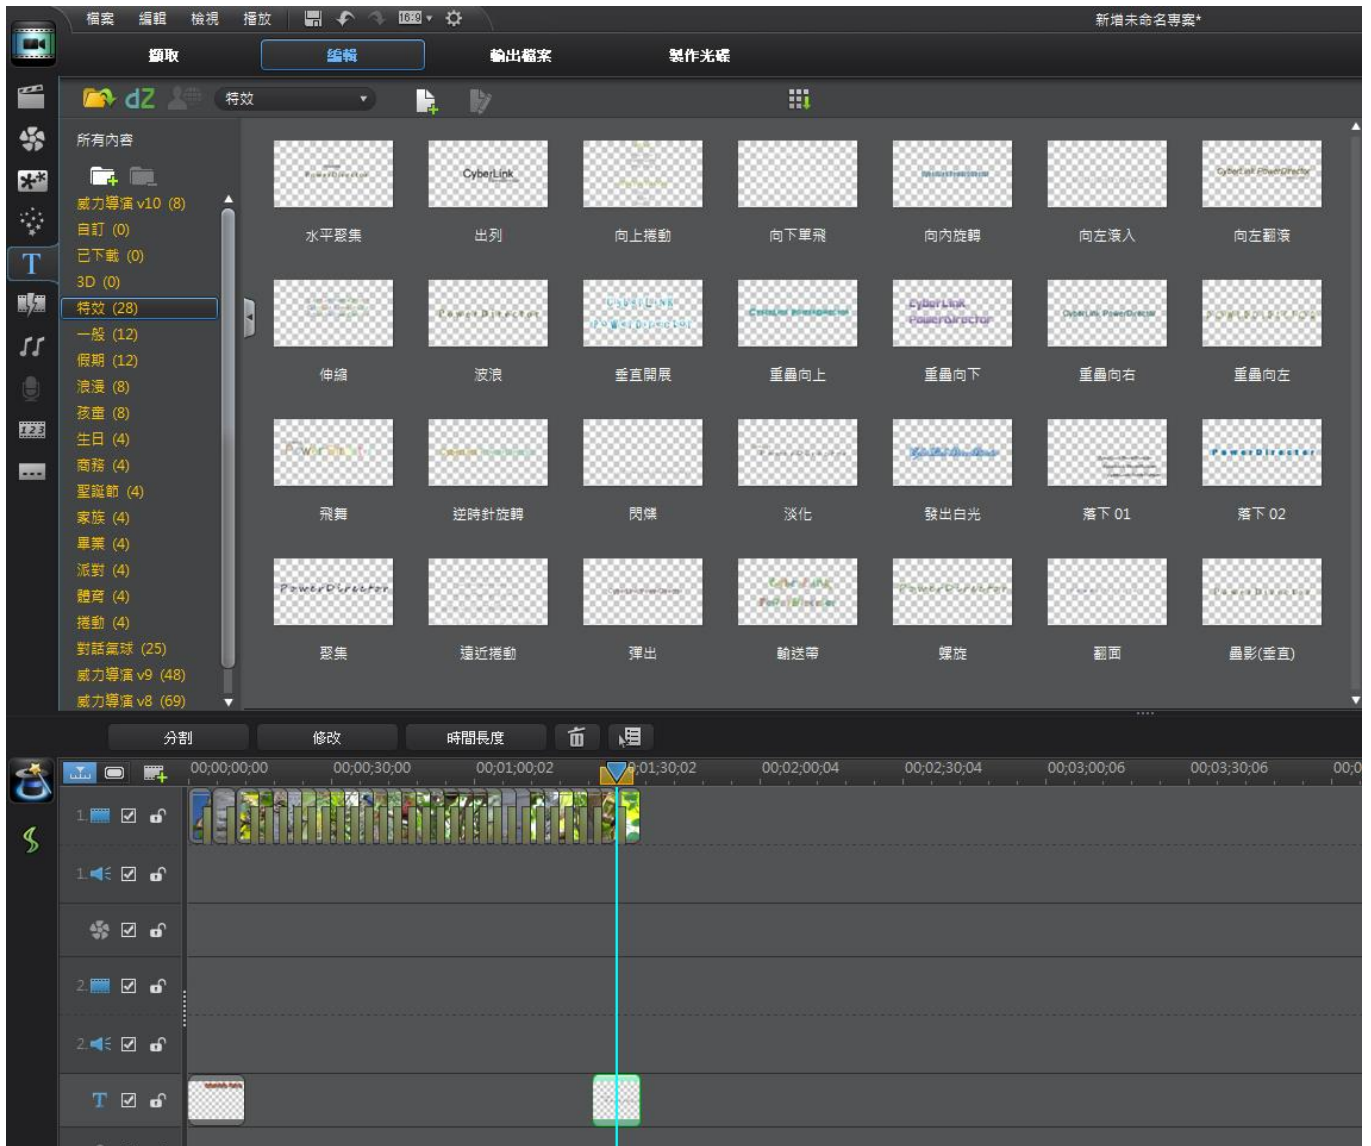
檔案 編輯 檢視 播放 16:9 新增未命名專案*

擷取 編輯 輸出檔案 製作光碟

特效

所有內容

威力導演 v10 (8)
自訂 (0)
已下載 (0)
3D (0)
特效 (28)
一般 (12)
假期 (12)
浪漫 (8)
孩童 (8)
生日 (4)
商務 (4)
聖誕節 (4)
家族 (4)
畢業 (4)
派對 (4)
體育 (4)
搖動 (4)
對話氣球 (25)
威力導演 v9 (48)
威力導演 v8 (69)

PowerDirector
水平聚集
CyberLink
出列
向上捲動
向下單飛
向內旋轉
向左滾入
CyberLink PowerDirector
向左翻滾
伸縮
PowerDirector
波浪
CyberLink
PowerDirector
垂直開展
CyberLink PowerDirector
重疊向上
CyberLink
PowerDirector
重疊向下
CyberLink PowerDirector
重疊向右
POWERDIRECTOR
重疊向左
飛舞
CyberLink PowerDirector
逆時針旋轉
閃爍
PowerDirector
淡化
發出白光
落下 01
PowerDirector
落下 02
PowerDirector
聚集
遠近搖動
彈出
CyberLink
PowerDirector
輸送帶
PowerDirector
螺旋
翻面
PowerDirector
暈影(垂直)

分割 修改 時間長度

00;00;00;00 00;00;30;00 00;01;00;02 00;01;30;02 00;02;00;04 00;02;30;04 00;03;00;06 00;03;30;06 00;0

1.
1.
2.
2.
T